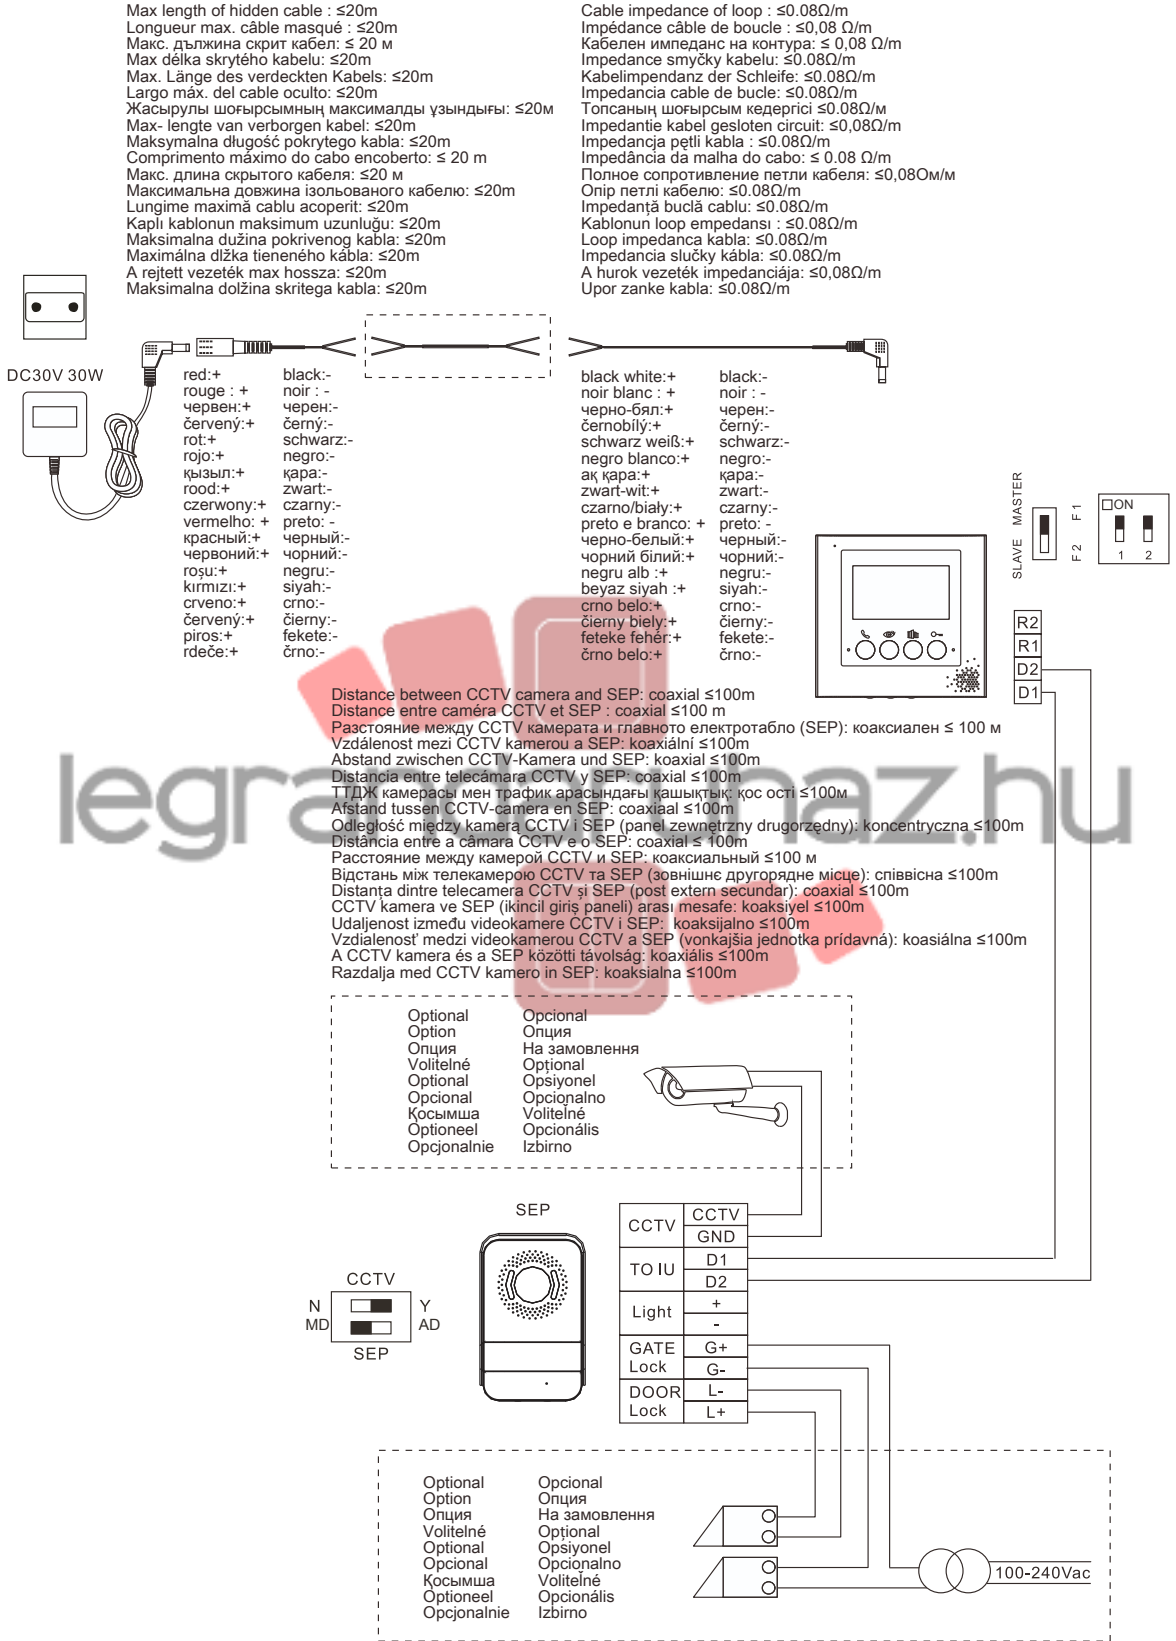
Max length of hidden cable : ≤20m
Longueur max. câble masqué : ≤20m
Макс. дължина скрит кабел: ≤ 20 м
Max délka skrytého kabelu: ≤20m
Max. Länge des verdeckten Kabels: ≤20m
Largo máx. del cable oculto: ≤20m
Жасырулы шоғырсымның максималды ұзындығы: ≤20м
Max- lengte van verborgen kabel: ≤20m
Maksymalna długość pokrytego kabla: ≤20m
Comprimento máximo do cabo encoberto: ≤ 20 m
Макс. длина скрытого кабеля: ≤20 м
Максимальна довжина ізольованого кабелю: ≤20м
Lungime maximă cablu acoperit: ≤20m
Kaplı kablonun maksimum uzunluğu: ≤20m
Maksimalna dužina pokrivenog kabla: ≤20m
Maximálna dĺžka tieneného kábla: ≤20m
A rejtett vezeték max hossza: ≤20m
Maksimalna dolžina skritega kabla: ≤20m

Cable impedance of loop : ≤0.08Ω/m
Impédance câble de boucle : ≤0,08 Ω/m
Кабелен импеданс на контура: ≤ 0,08 Ω/m
Impedance smyčky kabelu: ≤0.08Ω/m
Kabelimpendanz der Schleife: ≤0.08Ω/m
Impedancia cable de bucle: ≤0.08Ω/m
Топсаның шоғырсым кедергісі ≤0.08Ω/м
Impedantie kabel gesloten circuit: ≤0,08Ω/m
Impedancja pętli kabla : ≤0.08Ω/m
Impedância da malha do cabo: ≤ 0.08 Ω/m
Полное сопротивление петли кабеля: ≤0,08Ом/м
Опір петлі кабелю: ≤0.08Ω/м
Impedanţă buclă cablu: ≤0.08Ω/m
Kablonun loop empedansı : ≤0.08Ω/m
Loop impedanca kabla: ≤0.08Ω/m
Impedancia slučky kábla: ≤0.08Ω/m
A hurok vezeték impedanciája: ≤0,08Ω/m
Upor zanke kabla: ≤0.08Ω/m

DC30V 30W

red:+ rouge : + червен:+ červený:+ rot:+ rojo:+ қызыл:+ rood:+ czerwony:+ vermelho: + красный:+ червоний:+ roşu:+ kırmızı:+ crveno:+ červený:+ piros:+ rdeče:+

black:- noir : - черен:- černý:- schwarz:- negro:- қара:- zwart:- czarny:- preto: - черный:- чорний:- negru:- siyah:- crno:- čierny:- fekete:- črno:-

black white:+ noir blanc : + черно-бял:+ černobílý:+ schwarz weiß:+ negro blanco:+ ақ қара:+ zwart-wit:+ czarno/biały:+ preto e branco: + черно-белый:+ чорний білий:+ negru alb :+ beyaz siyah :+ crno belo:+ čierny biely:+ feketе fehér:+ črno belo:+

black:- noir : - черен:- černý:- schwarz:- negro:- қара:- zwart:- czarny:- preto: - черный:- чорний:- negru:- siyah:- crno:- čierny:- fekete:- črno:-

SLAVE MASTER F2 F1 ☐ON 1 2

R2 R1 D2 D1

Distance between CCTV camera and SEP: coaxial ≤100m
Distance entre caméra CCTV et SEP : coaxial ≤100 m
Разстояние между CCTV камерата и главното електротабло (SEP): коаксиален ≤ 100 м
Vzdálenost mezi CCTV kamerou a SEP: koaxiální ≤100m
Abstand zwischen CCTV-Kamera und SEP: koaxial ≤100m
Distancia entre telecámara CCTV y SEP: coaxial ≤100m
ТТДЖ камерасы мен трафик арасындағы қашықтық: қос ості ≤100м
Afstand tussen CCTV-camera en SEP: coaxiaal ≤100m
Odległość między kamerą CCTV i SEP (panel zewnętrzny drugorzędny): koncentryczna ≤100m
Distância entre a câmara CCTV e o SEP: coaxial ≤ 100m
Расстояние между камерой CCTV и SEP: коаксиальный ≤100 м
Відстань між телекамерою CCTV та SEP (зовнішнє другорядне місце): співвісна ≤100m
Distanţa dintre telecamera CCTV şi SEP (post extern secundar): coaxial ≤100m
CCTV kamera ve SEP (ikincil giriş paneli) arası mesafe: koaksiyel ≤100m
Udaljenost između videokamere CCTV i SEP: koaksijalno ≤100m
Vzdialenosť medzi videokamerou CCTV a SEP (vonkajšia jednotka prídavná): koasiálna ≤100m
A CCTV kamera és a SEP közötti távolság: koaxiális ≤100m
Razdalja med CCTV kamero in SEP: koaksialna ≤100m

legrandaz.hu

Optional Option Опция Volitelné Optional Opcional Қосымша Optioneel Opcjonalnie
Opcional Опция На замовлення Opţional Opsiyonel Opcionalno Voliteľné Opcionális Izbirno

SEP

CCTV
N Y
MD AD
SEP

| CCTV | CCTV |
|---|---|
| | GND |
| TO IU | D1 |
| | D2 |
| Light | + |
| | - |
| GATE Lock | G+ |
| | G- |
| DOOR Lock | L- |
| | L+ |

Optional Option Опция Volitelné Optional Opcional Қосымша Optioneel Opcjonalnie
Opcional Опция На замовлення Opţional Opsiyonel Opcionalno Voliteľné Opcionális Izbirno

100-240Vac